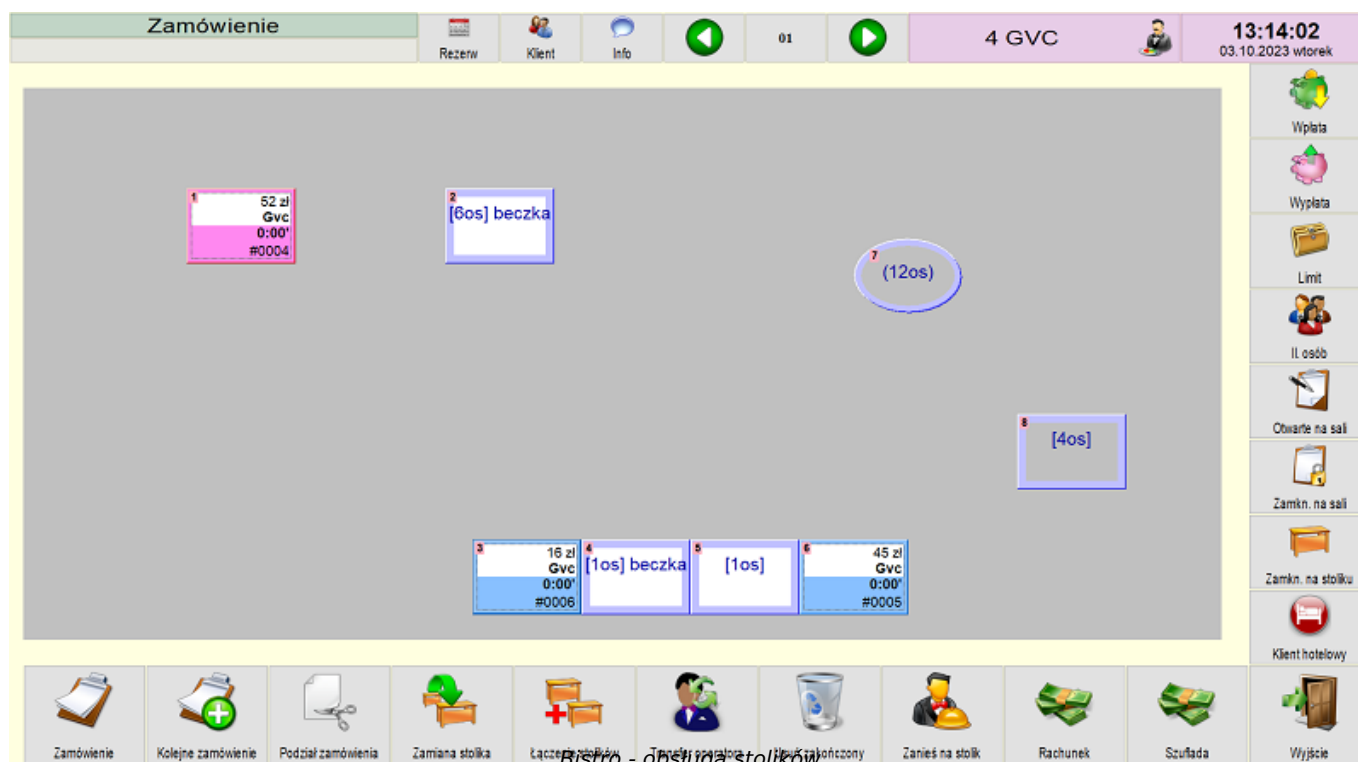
Zamówienie

Rezerw Klient Info 01

4 GVC

13:14:02
03.10.2023 wtorek

Wpłata
Wypłata
Limit
Il. osób
Otwarte na sali
Zamkn. na sali
Zamkn. na stoliku
Klient hotelowy

1
52 zł
Gvc
0:00'
#0004

2
[6os] beczka

7
(12os)

8
[4os]

3
16 zł
Gvc
0:00'
#0006

4
[1os] beczka

5
[1os]

6
45 zł
Gvc
0:00'
#0005

Zamówienie
Kolejne zamówienie
Podział zamówienia
Zamiana stolika
Łączenie stolików
Transfer operatora
Usuń zakończony
Zanieś na stolik
Rachunek
Szuflada
Wyjście

Bistro - obsługa stolików